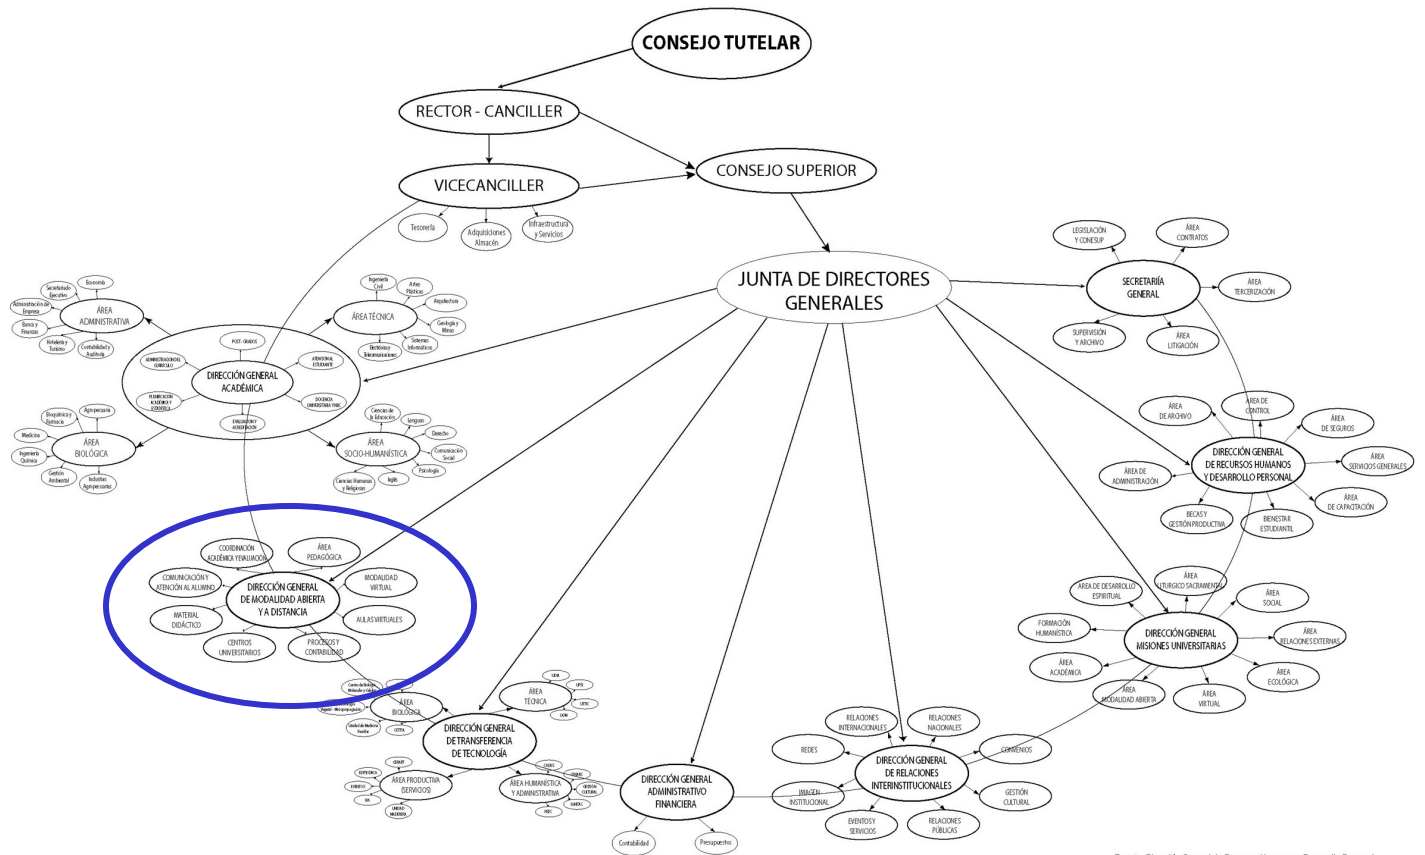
CONSEJO TUTELAR

RECTOR - CANCILLER

CONSEJO SUPERIOR

VICECANCILLER

Tesorería

Adquisiciones Almacén

Infraestructura y Servicios

JUNTA DE DIRECTORES GENERALES

SECRETARÍA GENERAL

LEGISLACIÓN Y CONESUP

ÁREA CONTRATOS

ÁREA TERCERIZACIÓN

SUPERVISIÓN Y ARCHIVO

ÁREA LITIGACIÓN

ÁREA ADMINISTRATIVA

Secretariado Ejecutivo

Economía

Administración de Empresas

Banca y Finanzas

Hotelería y Turismo

Contabilidad y Auditoría

ÁREA TÉCNICA

Ingeniería Civil

Artes Plásticas

Arquitectura

Geología y Minas

Electrónica y Telecomunicaciones

Sistemas Informáticos

DIRECCIÓN GENERAL ACADÉMICA

POST - GRADOS

ADMINISTRACIÓN DEL CURRÍCULO

ATENCIÓN AL ESTUDIANTE

PLANIFICACIÓN ACADÉMICA Y DOCENCIA

DOCENCIA UNIVERSITARIA

EVALUACIÓN Y ACREDITACIÓN

ÁREA BIOLÓGICA

Bioquímica y Farmacia

Agropecuaria

Medicina

Ingeniería Química

Gestión Ambiental

Industrias Agropecuarias

ÁREA SOCIO-HUMANÍSTICA

Ciencias de la Educación

Lenguas

Derecho

Comunicación Social

Psicología

Ciencias Humanas y Religiosas

Inglés

ÁREA DE ARCHIVO

ÁREA DE CONTROL

ÁREA DE SEGUROS

DIRECCIÓN GENERAL DE RECURSOS HUMANOS Y DESARROLLO PERSONAL

ÁREA DE ADMINISTRACIÓN

ÁREA SERVICIOS GENERALES

ÁREA DE CAPACITACIÓN

BECAS Y GESTIÓN PRODUCTIVA

BIENESTAR ESTUDIANTIL

DIRECCIÓN GENERAL DE MODALIDAD ABIERTA Y A DISTANCIA

COORDINACIÓN ACADÉMICA Y EVALUACIÓN

ÁREA PEDAGÓGICA

COMUNICACIÓN Y ATENCIÓN AL ALUMNO

MODALIDAD VIRTUAL

MATERIAL DIDÁCTICO

AULAS VIRTUALES

CENTROS UNIVERSITARIOS

PROCESOS Y CONTABILIDAD

ÁREA DE DESARROLLO ESPIRITUAL

ÁREA LITÚRGICO SACRAMENTAL

ÁREA SOCIAL

FORMACIÓN HUMANÍSTICA

DIRECCIÓN GENERAL MISIONES UNIVERSITARIAS

ÁREA RELACIONES EXTERNAS

ÁREA ACADÉMICA

ÁREA MODALIDAD ABIERTA

ÁREA VIRTUAL

ÁREA ECOLÓGICA

ÁREA TÉCNICA

ÁREA BIOLÓGICA

DIRECCIÓN GENERAL DE TRANSFERENCIA DE TECNOLOGÍA

ÁREA PRODUCTIVA (SERVICIOS)

ÁREA HUMANÍSTICA Y ADMINISTRATIVA

DIRECCIÓN GENERAL ADMINISTRATIVO FINANCIERA

Contabilidad

Presupuestos

RELACIONES INTERNACIONALES

RELACIONES NACIONALES

REDES

CONVENIOS

DIRECCIÓN GENERAL DE RELACIONES INTERINSTITUCIONALES

IMAGEN INSTITUCIONAL

GESTIÓN CULTURAL

EVENTOS Y SERVICIOS

RELACIONES PÚBLICAS